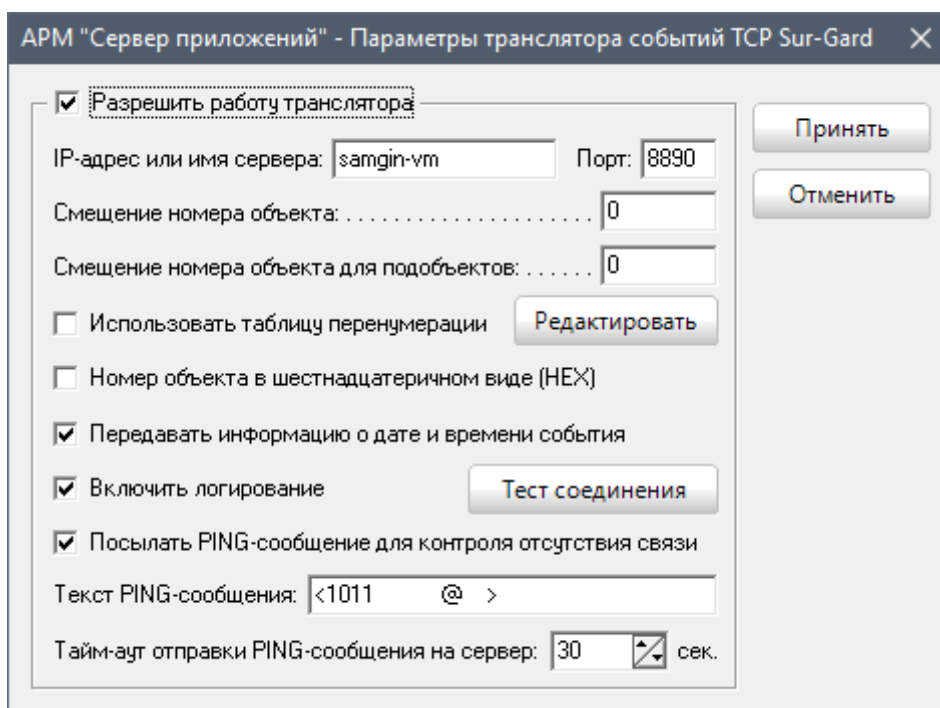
АРМ "Сервер приложений" - Параметры транслятора событий TCP Sur-Gard ✕

☑ Разрешить работу транслятора

Принять

Отменить

IP-адрес или имя сервера: samgin-vm Порт: 8890

Смещение номера объекта: . . . . . . . . . . . . . . . . . . . . . 0

Смещение номера объекта для подобъектов: . . . . . . 0

☐ Использовать таблицу перенумерации Редактировать

☐ Номер объекта в шестнадцатеричном виде (HEX)

☑ Передавать информацию о дате и времени события

☑ Включить логирование Тест соединения

☑ Посылать PING-сообщение для контроля отсутствия связи

Текст PING-сообщения: <1011 @ >

Тайм-аут отправки PING-сообщения на сервер: 30 сек.